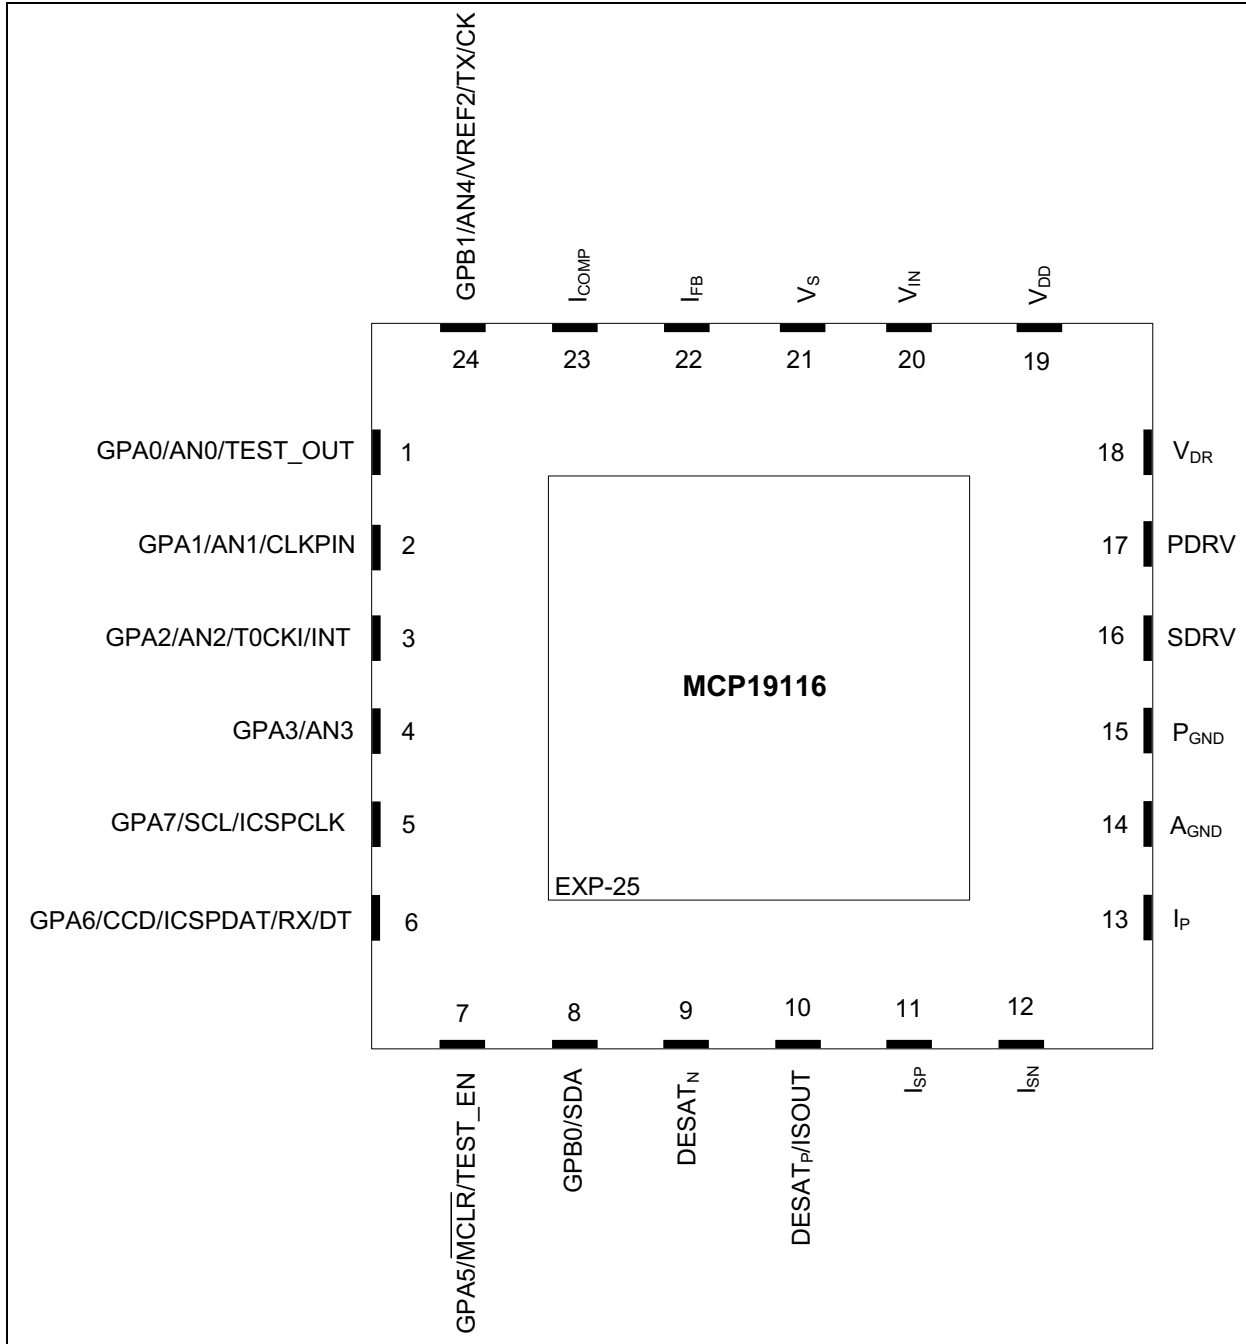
GPB1/AN4/VREF2/TX/CK

$I_{COMP}$

$I_{FB}$

$V_S$

$V_{IN}$

$V_{DD}$

24

23

22

21

20

19

GPA0/AN0/TEST_OUT 1

GPA1/AN1/CLKPIN 2

GPA2/AN2/T0CKI/INT 3

GPA3/AN3 4

GPA7/SCL/ICSPCLK 5

GPA6/CCD/ICSPDAT/RX/DT 6

18 $V_{DR}$

17 PDRV

16 SDRV

15 $P_{GND}$

14 $A_{GND}$

13 $I_P$

MCP19116

EXP-25

7

8

9

10

11

12

GPA5/$\overline{MCLR}$/TEST_EN

GPB0/SDA

$DESAT_N$

$DESAT_P$/ISOUT

$I_{SP}$

$I_{SN}$